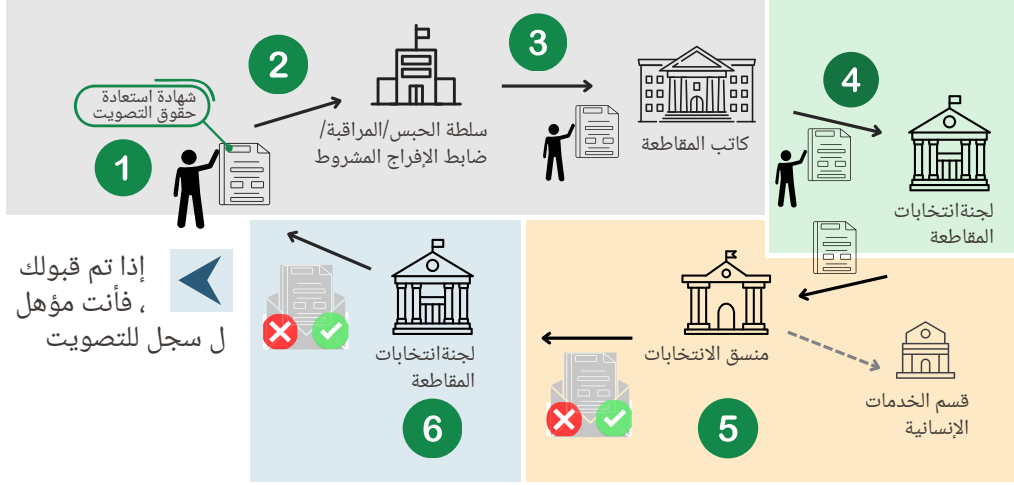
1
شهادة استعادة حقوق التصويت

2
سلطة الحبس/المراقبة/ضابط الإفراج المشروط

3
كاتب المقاطعة

4
لجنةانتخابات المقاطعة

5
منسق الانتخابات

قسم الخدمات الإنسانية

6
لجنةانتخابات المقاطعة

إذا تم قبولك ، فأنت مؤهل ل سجل للتصويت